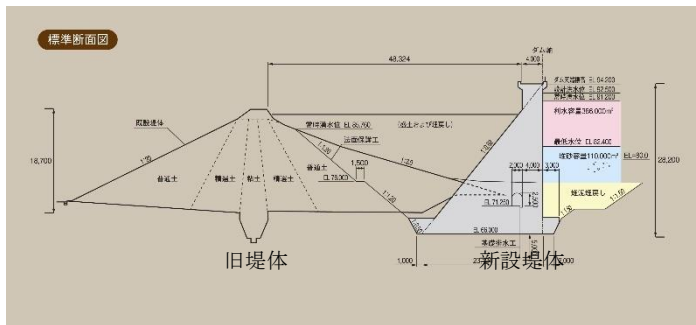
標準断面図

48,324

ダム軸

4,000

ダム天端標高 EL.84,200

設計洪水位 EL.82,500

常時満水位 EL.81,200

利水容量356,000m³

最低水位 EL.82,400

堆砂容量110,000m³

EL=82.0

堆砂埋戻し

既設堤体

常時満水位 EL.80,750

(盛土および埋戻し)

法面保護工

普通土

鞘型土

粘土

鞘型土

普通土

1,500

EL.75,300

EL.71,250

EL.69,300

基礎排水工

18,700

28,200

1:1.20

1:1.00

1:3.0

2,000

4,000

2,500

3,300

2,000

5,000

1,000

4,000

旧堤体

新設堤体